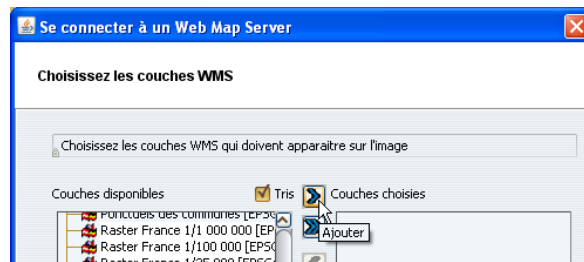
Se connecter à un Web Map Server

Choisissez les couches WMS

Choisissez les couches WMS qui doivent apparaitre sur l'image

Couches disponibles

Tris

Couches choisies

Ponctuels des communes [EPSG

Raster France 1/1 000 000 [EPS

Raster France 1/100 000 [EPSG

Raster France 1/25 000 [EPSG

Ajouter